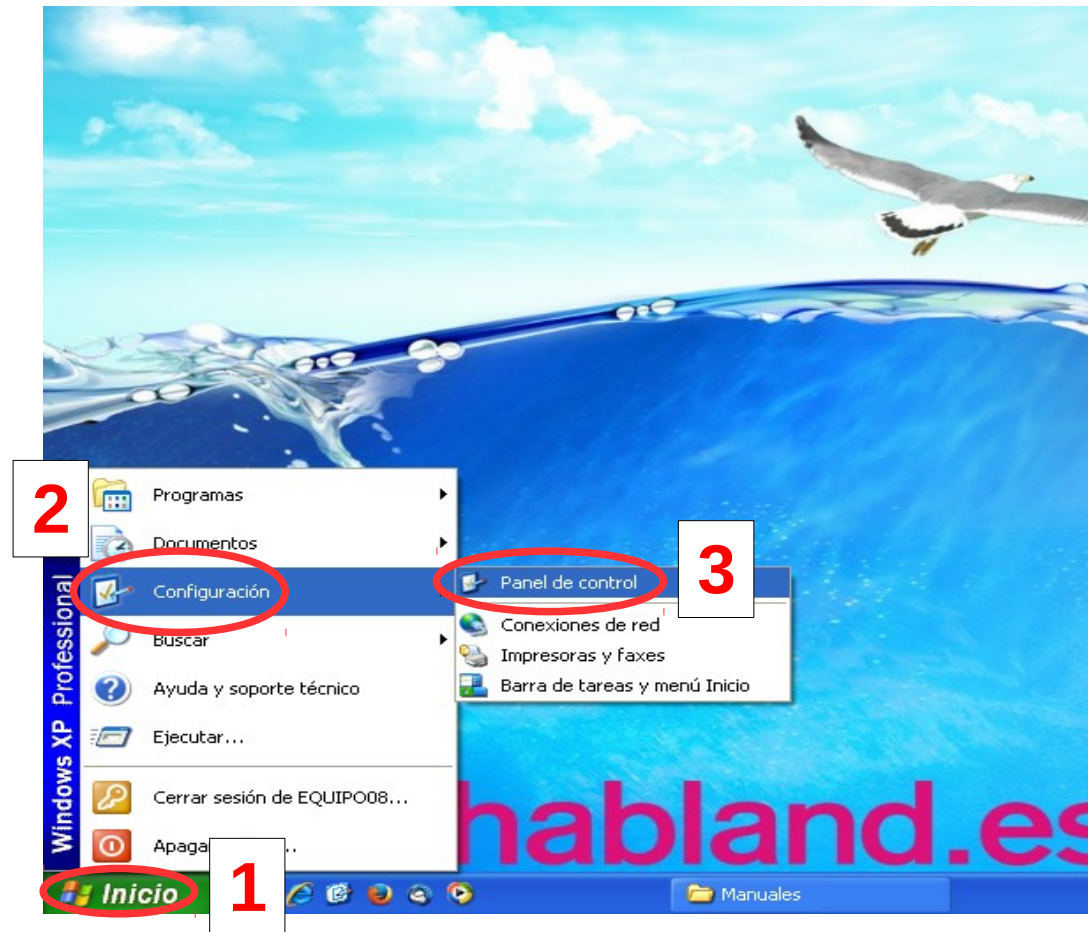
2

Programas

Documentos

Configuración

Buscar

Ayuda y soporte técnico

Ejecutar...

Cerrar sesión de EQUIPO08...

Apaga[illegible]...

Windows XP Professional

3

Panel de control

Conexiones de red

Impresoras y faxes

Barra de tareas y menú Inicio

habland.es

1

Inicio

Manuales